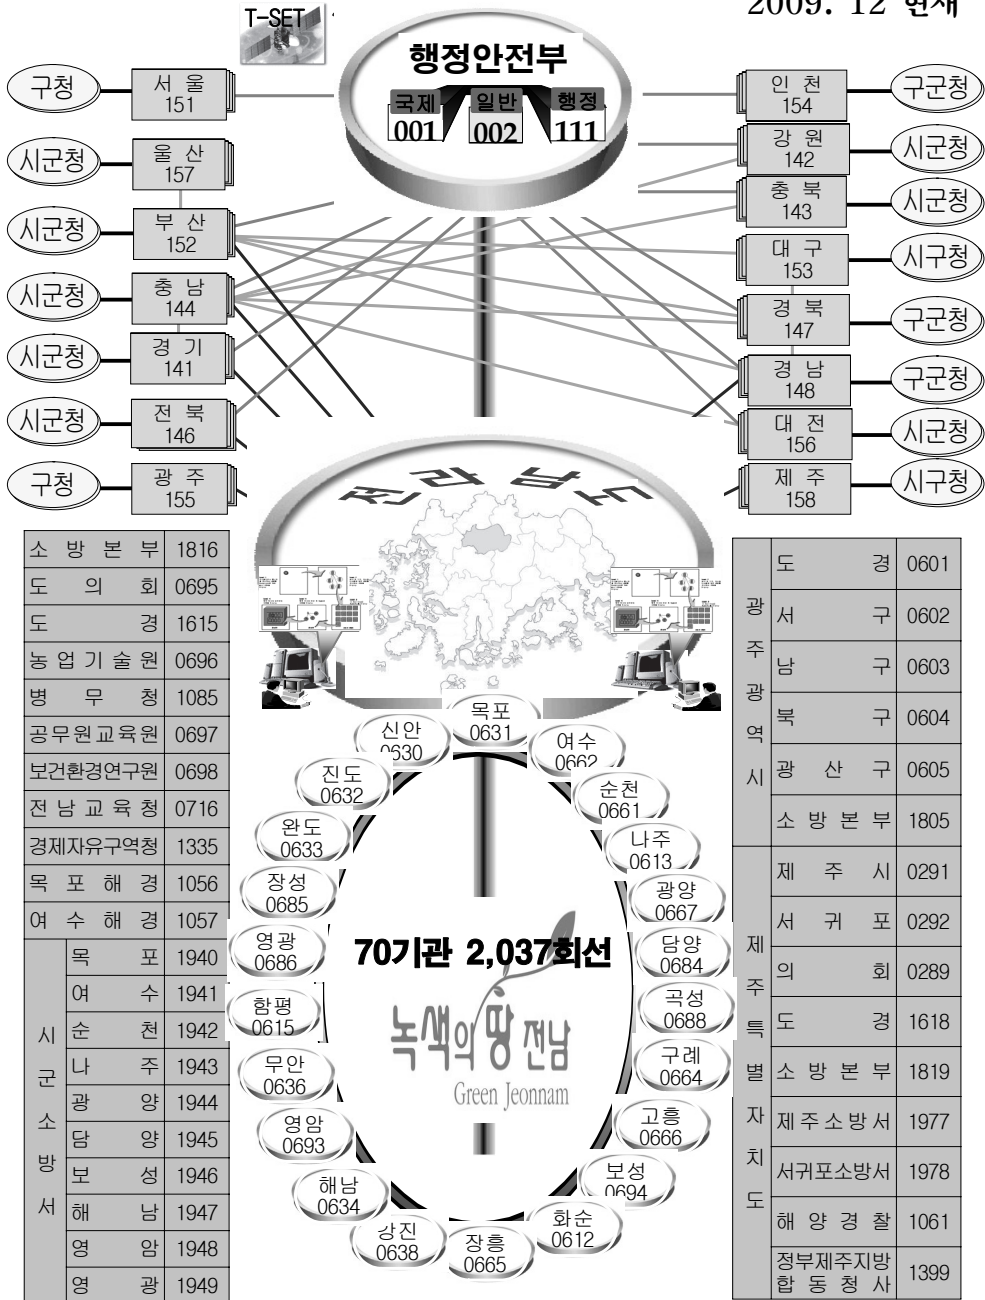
T-SET

2009. 12 현재

행정안전부

국제 001 일반 002 행정 111

구청 서 울 151

시군청 울 산 157

시군청 부 산 152

시군청 충 남 144

시군청 경 기 141

시군청 전 북 146

구청 광 주 155

인 천 154 구군청

강 원 142 시군청

충 북 143 시군청

대 구 153 시구청

경 북 147 구군청

경 남 148 구군청

대 전 156 시군청

제 주 158 시구청

전라남도

| | | |
|---|---|---|
| 소 방 본 부 | | 1816 |
| 도 의 회 | | 0695 |
| 도 경 | | 1615 |
| 농 업 기 술 원 | | 0696 |
| 병 무 청 | | 1085 |
| 공무원교육원 | | 0697 |
| 보건환경연구원 | | 0698 |
| 전 남 교 육 청 | | 0716 |
| 경제자유구역청 | | 1335 |
| 목 포 해 경 | | 1056 |
| 여 수 해 경 | | 1057 |
| 시군소방서 | 목 포 | 1940 |
| | 여 수 | 1941 |
| | 순 천 | 1942 |
| | 나 주 | 1943 |
| | 광 양 | 1944 |
| | 담 양 | 1945 |
| | 보 성 | 1946 |
| | 해 남 | 1947 |
| | 영 암 | 1948 |
| | 영 광 | 1949 |

목포 0631
여수 0662
순천 0661
나주 0613
광양 0667
담양 0684
곡성 0688
구례 0664
고흥 0666
보성 0694
화순 0612
장흥 0665
강진 0638
해남 0634
영암 0693
무안 0636
함평 0615
영광 0686
장성 0685
완도 0633
진도 0632
신안 0630

70기관 2,037회선

녹색의 땅 전남
Green Jeonnam

| | | |
|---|---|---|
| 광주광역시 | 도 경 | 0601 |
| | 서 구 | 0602 |
| | 남 구 | 0603 |
| | 북 구 | 0604 |
| | 광 산 구 | 0605 |
| | 소 방 본 부 | 1805 |
| 제주특별자치도 | 제 주 시 | 0291 |
| | 서 귀 포 | 0292 |
| | 의 회 | 0289 |
| | 도 경 | 1618 |
| | 소 방 본 부 | 1819 |
| | 제주소방서 | 1977 |
| | 서귀포소방서 | 1978 |
| | 해 양 경 찰 | 1061 |
| | 정부제주지방 합 동 청 사 | 1399 |